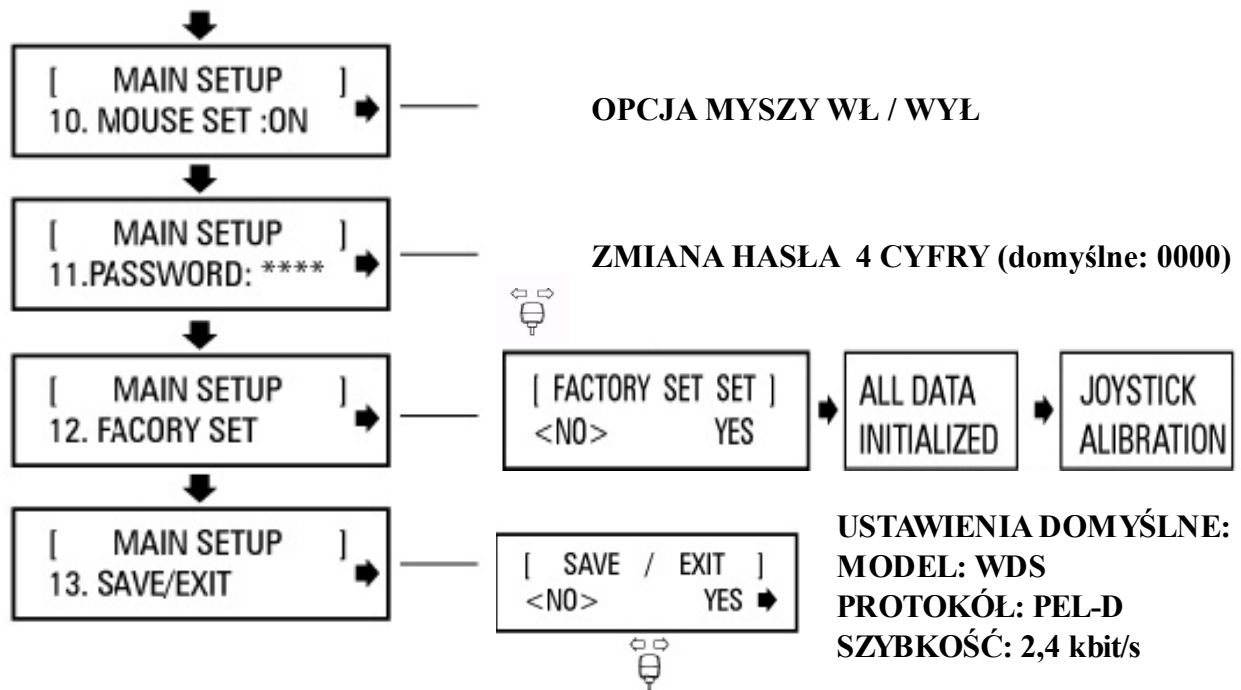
[ MAIN SETUP ]
10. MOUSE SET :ON

OPCJA MYSZY WŁ / WYŁ

[ MAIN SETUP ]
11.PASSWORD: ****

ZMIANA HASŁA 4 CYFRY (domyślne: 0000)

[ MAIN SETUP ]
12. FACORY SET

[ FACTORY SET SET ]
<NO> YES

ALL DATA INITIALIZED

JOYSTICK ALIBRATION

[ MAIN SETUP ]
13. SAVE/EXIT

[ SAVE / EXIT ]
<NO> YES

USTAWIENIA DOMYŚLNE:
MODEL: WDS
PROTOKÓŁ: PEL-D
SZYBKOŚĆ: 2,4 kbit/s